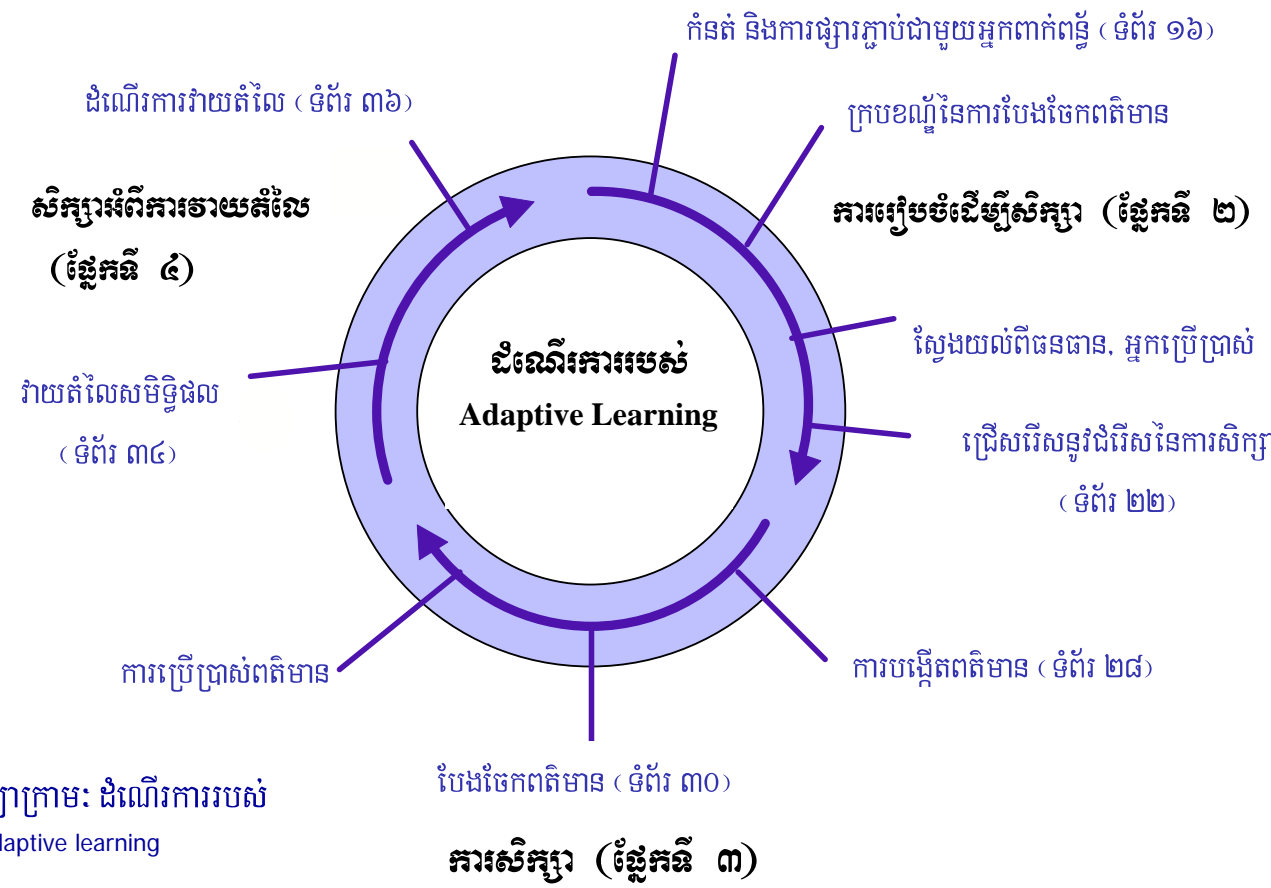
កំនត់ និងការផ្សារភ្ជាប់ជាមួយអ្នកពាក់ពន្ធ័ ( ទំព័រ ១៦)

ដំណើរការវាយតំលៃ ( ទំព័រ ៣៦)

ក្របខណ្ឌ័នៃការបែងចែកពតិមាន

សិក្សាអំពីការវាយតំលៃ (ផ្នែកទី ៤)

ការរៀបចំដើម្បីសិក្សា (ផ្នែកទី ២)

ដំណើរការរបស់
Adaptive Learning

ស្វែងយល់ពីធនធាន, អ្នកប្រើប្រាស់

វាយតំលៃសមិទ្ធិផល ( ទំព័រ ៣៤)

ជ្រើសរើសនូវជំរើសនៃការសិក្សា ( ទំព័រ ២២)

ការប្រើប្រាស់ពតិមាន

ការបង្កើតពតិមាន ( ទំព័រ ២៨)

បែងចែកពតិមាន ( ទំព័រ ៣០)

ក្រាម: ដំណើរការរបស់
laptive learning

ការសិក្សា (ផ្នែកទី ៣)